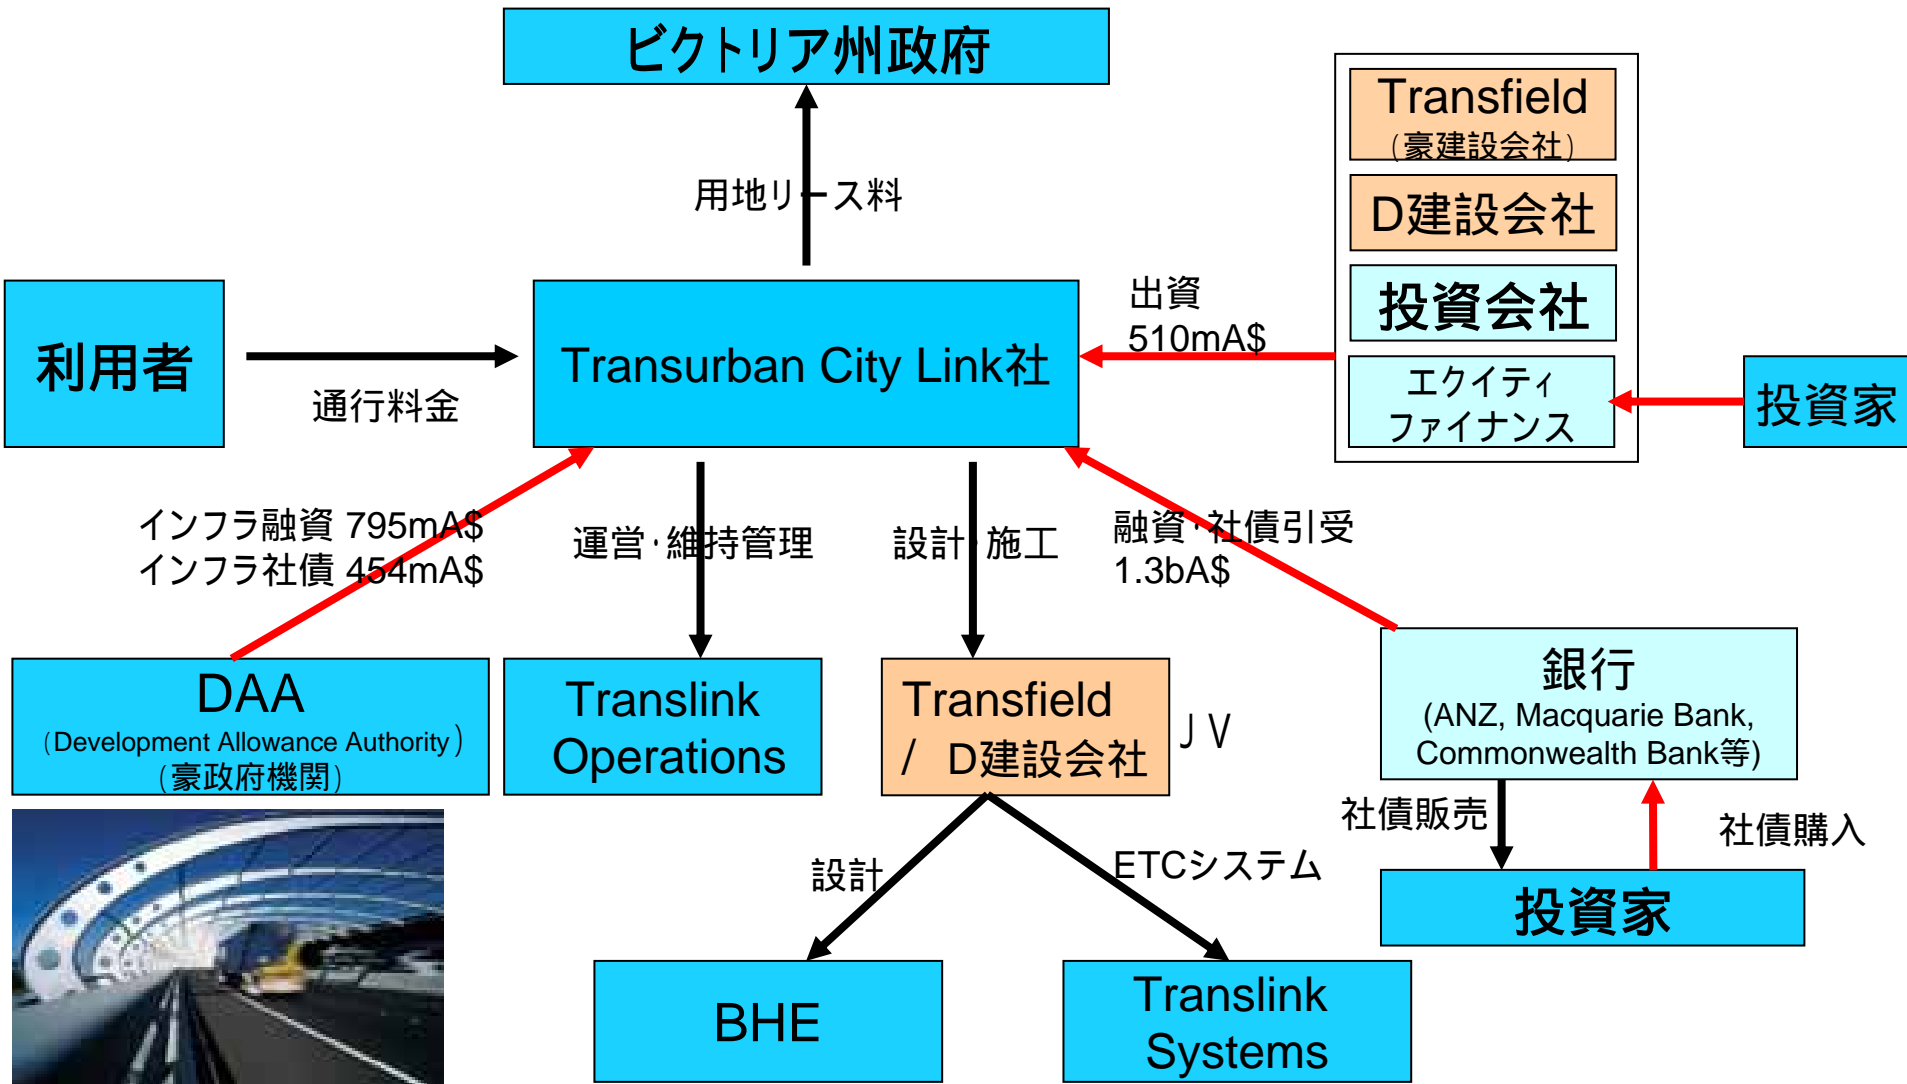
ビクトリア州政府

用地リース料

Transfield
(豪建設会社)

D建設会社

投資会社

エクイティファイナンス

投資家

利用者

通行料金

Transurban City Link社

出資
510mA$

インフラ融資 795mA$
インフラ社債 454mA$

運営·維持管理

設計·施工

融資·社債引受
1.3bA$

DAA
(Development Allowance Authority)
(豪政府機関)

Translink Operations

Transfield / D建設会社

JV

銀行
(ANZ, Macquarie Bank, Commonwealth Bank等)

社債販売

社債購入

投資家

設計

ETCシステム

BHE

Translink Systems